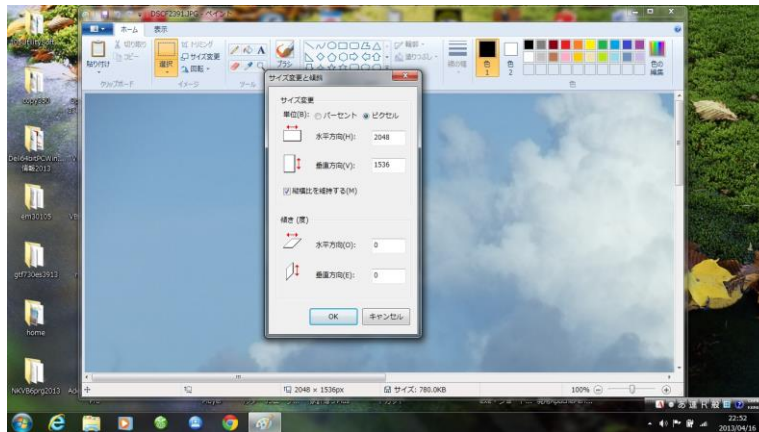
DSCF2913.JPG - ペイント

ホーム 表示

切り取り
コピー
貼り付け
クリップボード

トリミング
サイズ変更
回転
選択
イメージ

ツール
ブラシ

輪郭
塗りつぶし

線の幅
色1
色2
色の編集

色

サイズ変更と傾斜

サイズ変更
単位(B): パーセント ピクセル
水平方向(H): 2048
垂直方向(V): 1536
縦横比を維持する(M)

傾き (度)
水平方向(O): 0
垂直方向(E): 0

OK キャンセル

2048 × 1536px
サイズ: 780.0KB
100%

copy0916
copy930
Dell64bitPCW...
情報2013
am10105
gtf730es3913
home
NKV86prg2013

22:52
2013/04/16